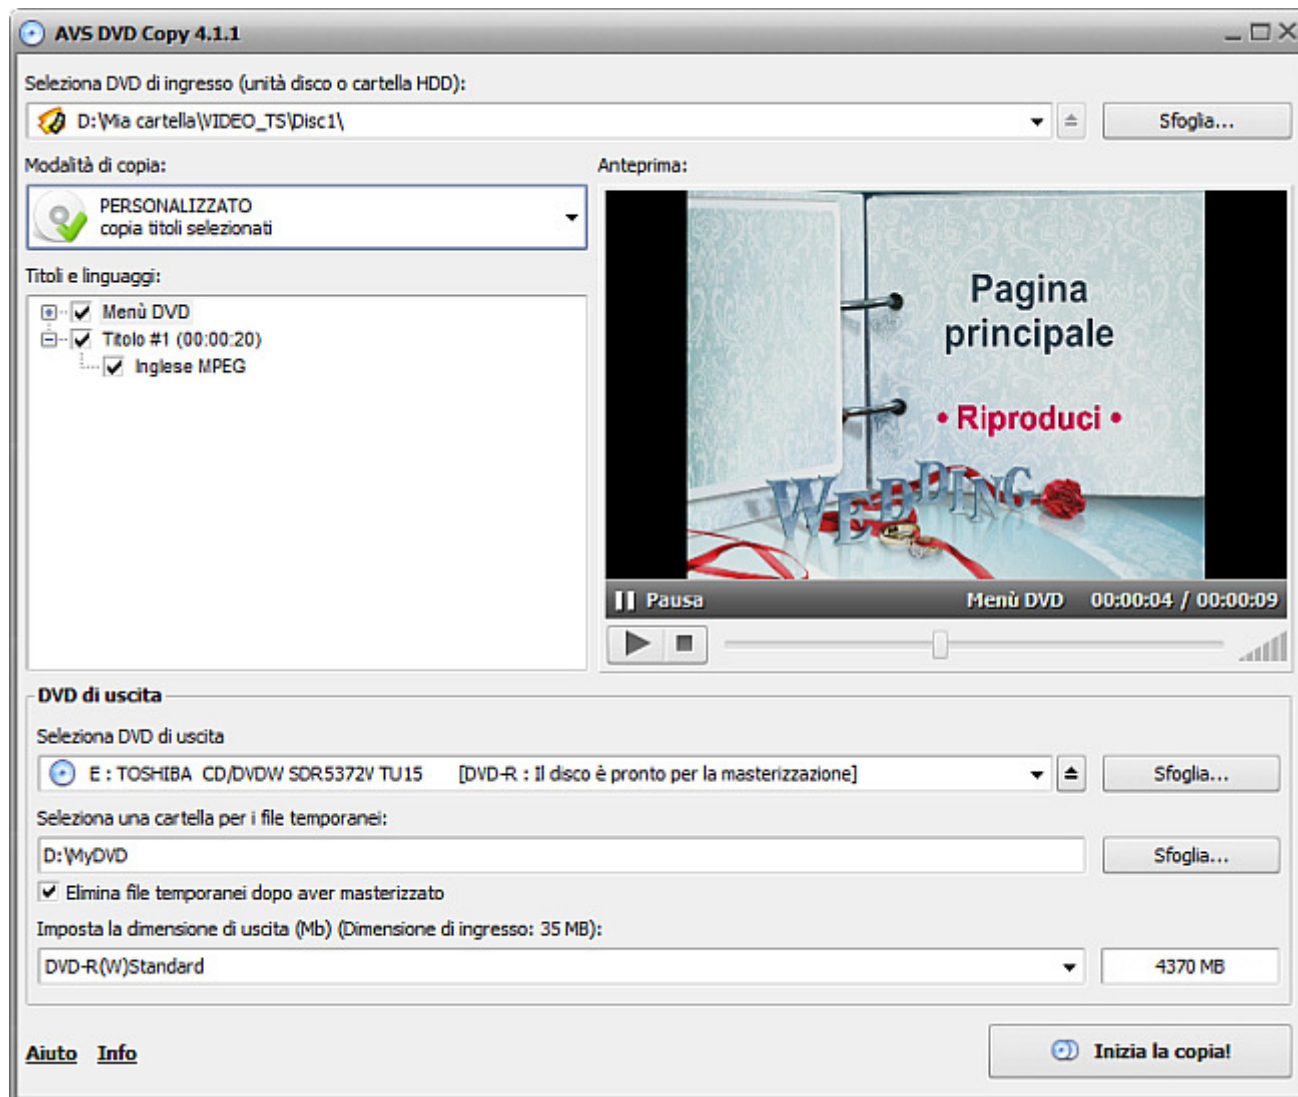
AVS DVD Copy 4.1.1

Seleziona DVD di ingresso (unità disco o cartella HDD):

D:\Mia cartella\VIDEO_TS\Disc1\

Sfoglia...

Modalità di copia:

PERSONALIZZATO
copia titoli selezionati

Anteprima:

Titoli e linguaggi:

Menù DVD
Titolo #1 (00:00:20)
Inglese MPEG

Pagina principale

• Riproduci •

WEDDING

Pausa Menù DVD 00:00:04 / 00:00:09

DVD di uscita

Seleziona DVD di uscita

E : TOSHIBA CD/DVDW SDR5372V TU15 [DVD-R : Il disco è pronto per la masterizzazione]

Sfoglia...

Seleziona una cartella per i file temporanei:

D:\MyDVD

Sfoglia...

Elimina file temporanei dopo aver masterizzato

Imposta la dimensione di uscita (Mb) (Dimensione di ingresso: 35 MB):

DVD-R(W)Standard

4370 MB

Aiuto Info

Inizia la copia!